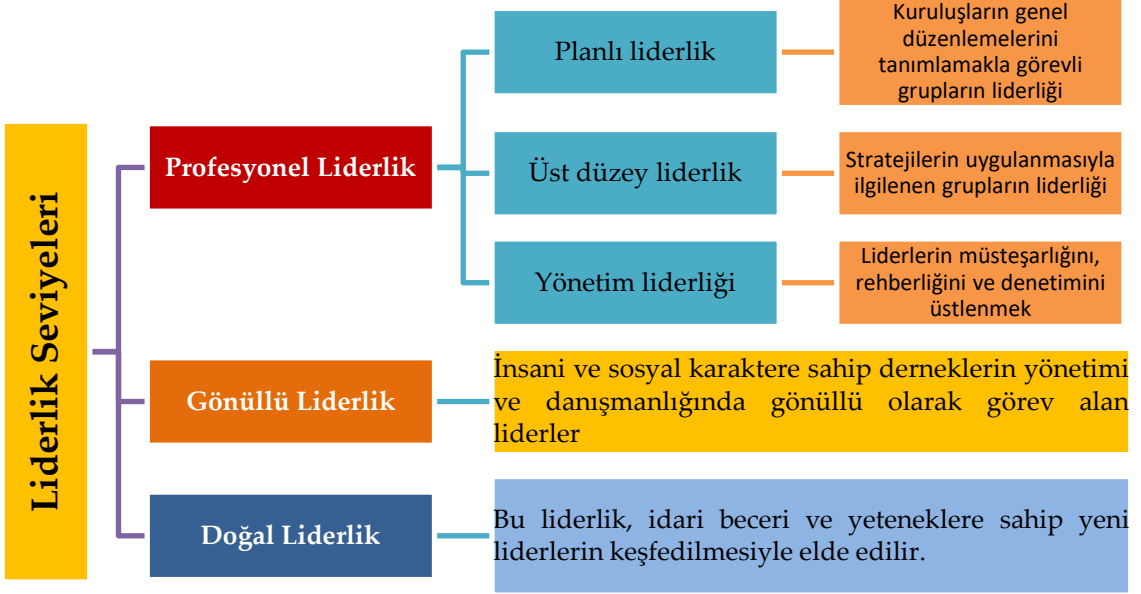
Liderlik Seviyeleri

Profesyonel Liderlik

Planlı liderlik

Kuruluşların genel düzenlemelerini tanımlamakla görevli grupların liderliği

Üst düzey liderlik

Stratejilerin uygulanmasıyla ilgilenen grupların liderliği

Yönetim liderliği

Liderlerin müsteşarlığını, rehberliğini ve denetimini üstlenmek

Gönüllü Liderlik

İnsani ve sosyal karaktere sahip derneklerin yönetimi ve danışmanlığında gönüllü olarak görev alan liderler

Doğal Liderlik

Bu liderlik, idari beceri ve yeteneklere sahip yeni liderlerin keşfedilmesiyle elde edilir.